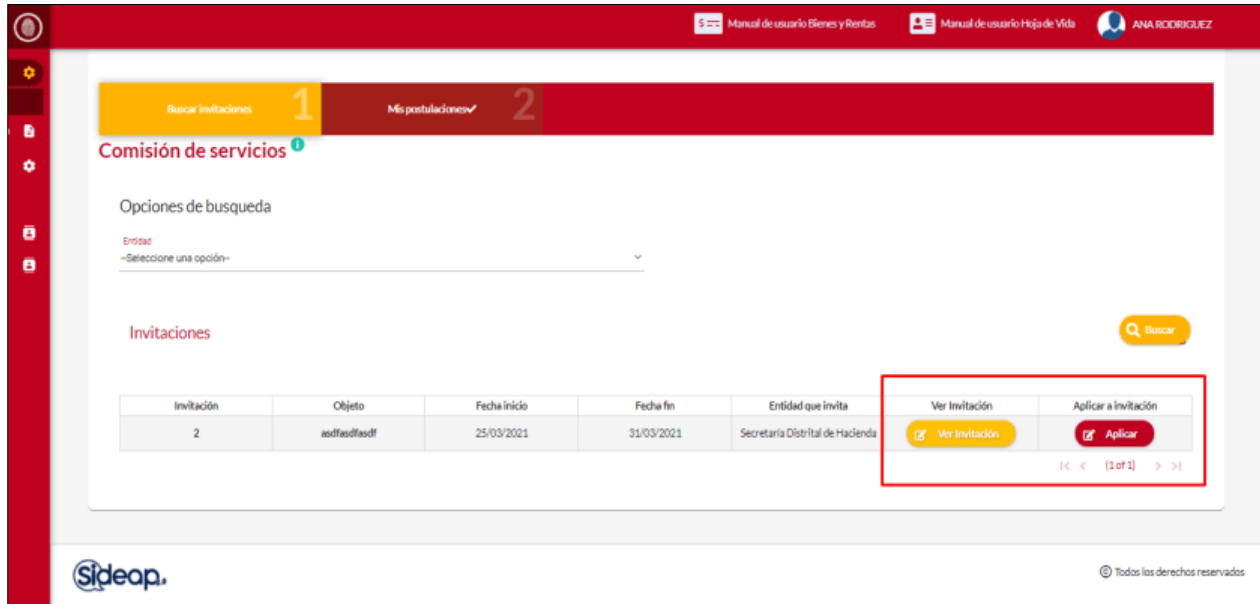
Manual de usuario Bienes y Rentas
Manual de usuario Hoja de Vida
ANA RODRIGUEZ

Buscar invitaciones 1
Mis postulaciones✔ 2

Comisión de servicios

Opciones de busqueda

Entidad
--Seleccione una opción--

Invitaciones

Buscar

| Invitación | Objeto | Fecha inicio | Fecha fin | Entidad que invita | Ver Invitación | Aplicar a invitación |
|---|---|---|---|---|---|---|
| 2 | asdfasdfasdf | 25/03/2021 | 31/03/2021 | Secretaría Distrital de Hacienda | Ver Invitación | Aplicar |

(1 of 1)

Sideap.

Todos los derechos reservados